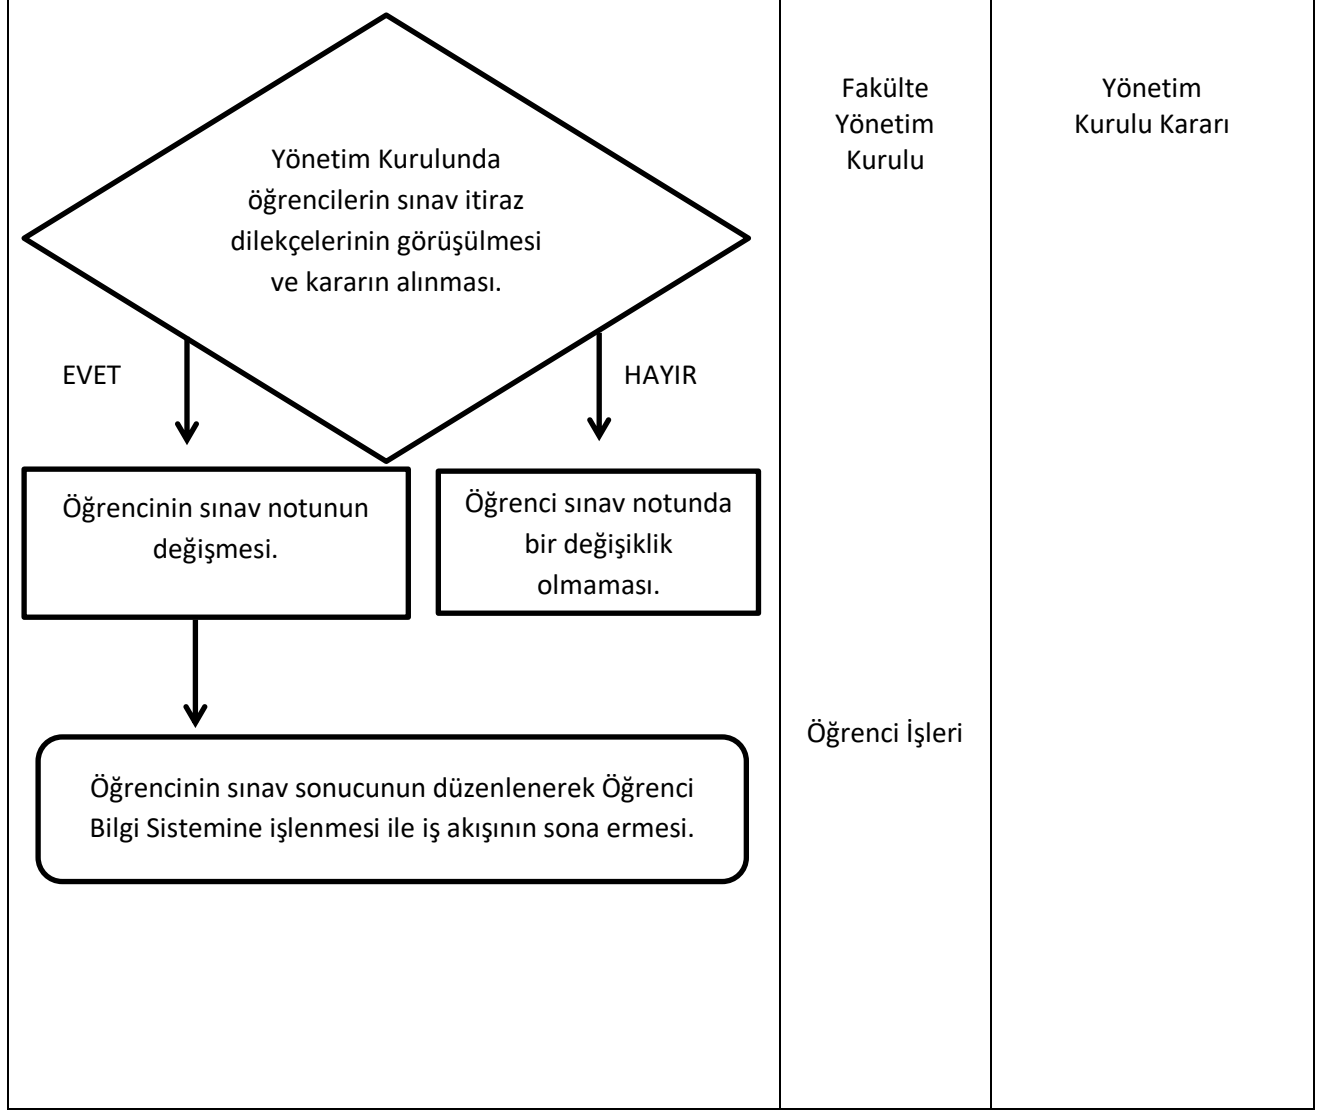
Yönetim Kurulunda öğrencilerin sınav itiraz dilekçelerinin görüşülmesi ve kararın alınması.

EVET

HAYIR

Öğrencinin sınav notunun değişmesi.

Öğrenci sınav notunda bir değişiklik olmaması.

Öğrencinin sınav sonucunun düzenlenerek Öğrenci Bilgi Sistemine işlenmesi ile iş akışının sona ermesi.

Fakülte Yönetim Kurulu

Öğrenci İşleri

Yönetim Kurulu Kararı